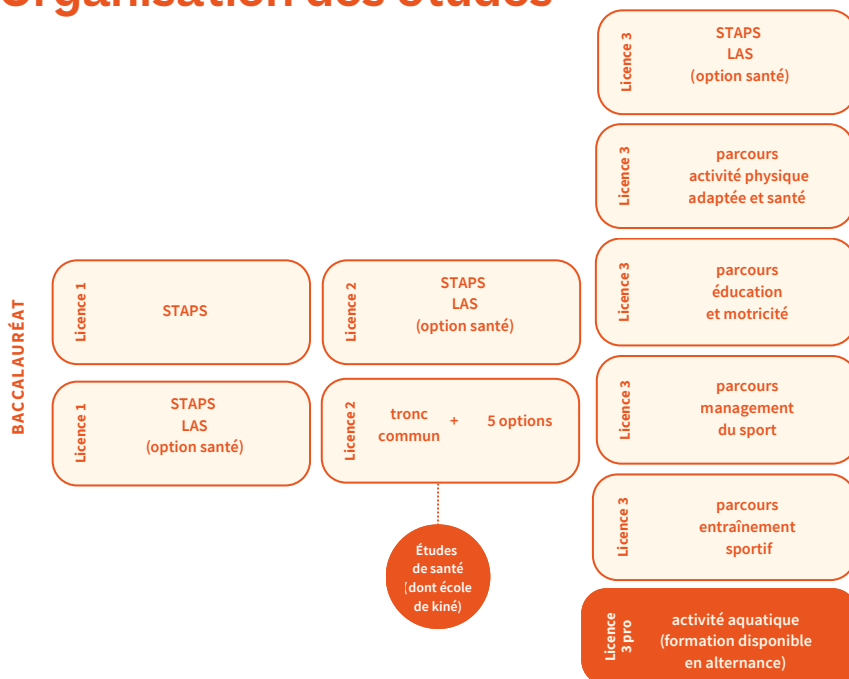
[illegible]

BACCALAURÉAT

Licence 1
STAPS

Licence 1
STAPS
LAS
(option santé)

Licence 2
STAPS
LAS
(option santé)

Licence 2
tronc commun + 5 options

Études de santé (dont école de kiné)

Licence 3
STAPS
LAS
(option santé)

Licence 3
parcours activité physique adaptée et santé

Licence 3
parcours éducation et motricité

Licence 3
parcours management du sport

Licence 3
parcours entraînement sportif

Licence 3 pro
activité aquatique (formation disponible en alternance)